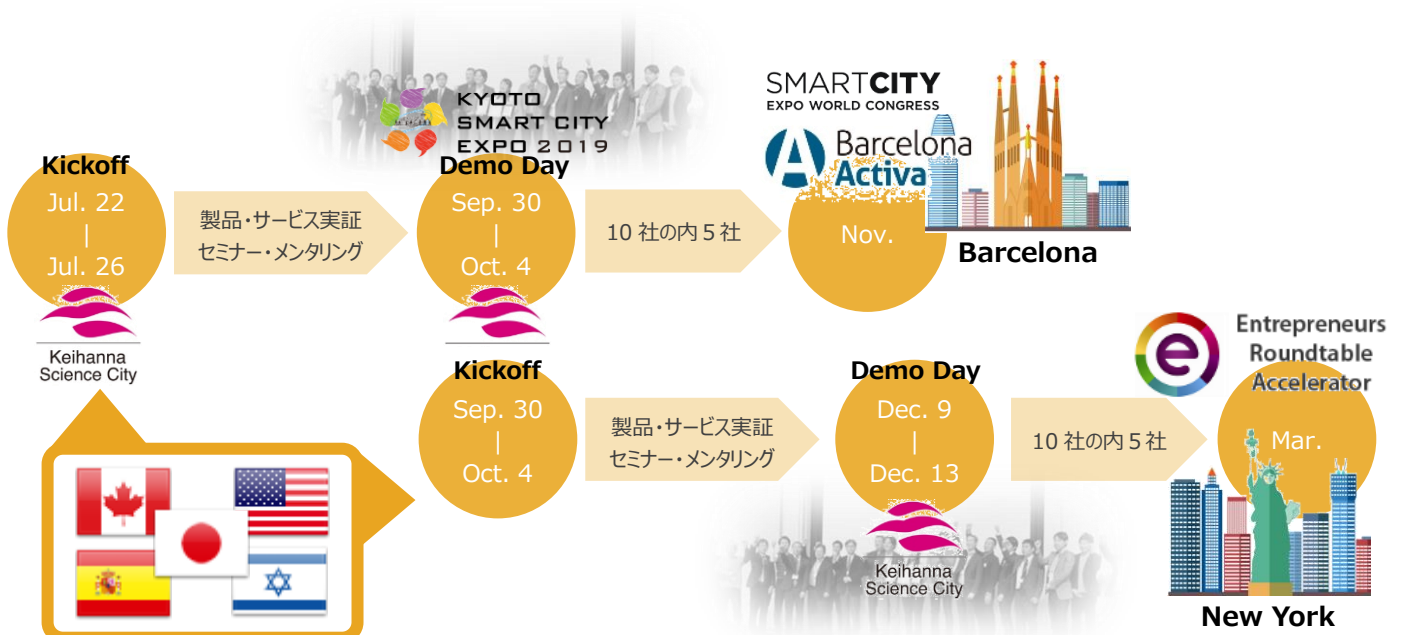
KYOTO SMART CITY EXPO 2019

SMARTCITY EXPO WORLD CONGRESS

Barcelona Activa

Kickoff
Jul. 22
|
Jul. 26

Keihanna Science City

製品・サービス実証
セミナー・メンタリング

Demo Day
Sep. 30
|
Oct. 4

10 社の内 5 社

Nov.

Barcelona

Entrepreneurs Roundtable Accelerator

Kickoff
Sep. 30
|
Oct. 4

製品・サービス実証
セミナー・メンタリング

Demo Day
Dec. 9
|
Dec. 13

Keihanna Science City

10 社の内 5 社

Mar.

New York